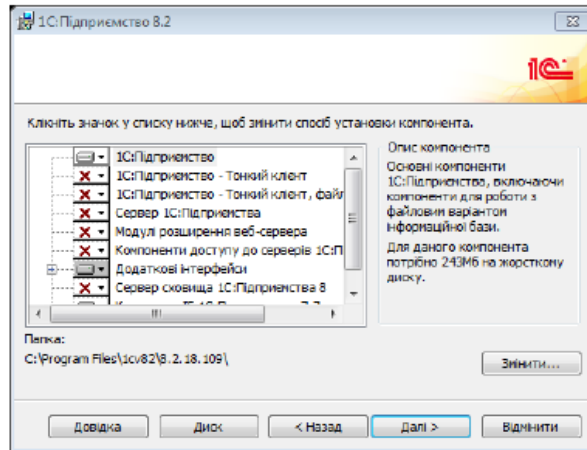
1С:Підприємство 8.2

1С

Клікніть значок у списку нижче, щоб змінити спосіб установки компонента.

1С:Підприємство
1С:Підприємство - Тонкий клєнт
1С:Підприємство - Тонкий клієнт, файл
Сервер 1С:Підприємства
Модул розширення веб-сервера
Компоненти доступу до серверів 1С:П
Додаткові інтерфейси
Сервер сховища 1С:Підприємства 8
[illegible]

Опис компонента
Основні компоненти 1С:Підприємство, включаючи компоненти для роботи з файловим варіантом інформаційної бази.
Для даного компонента потрібно 243Мб на жорсткому диску.

Папка:
C:\Program Files\1cv82\8.2.18.109\

Змінити...

Довідка
Диск
< Назад
Далі >
Відмінити